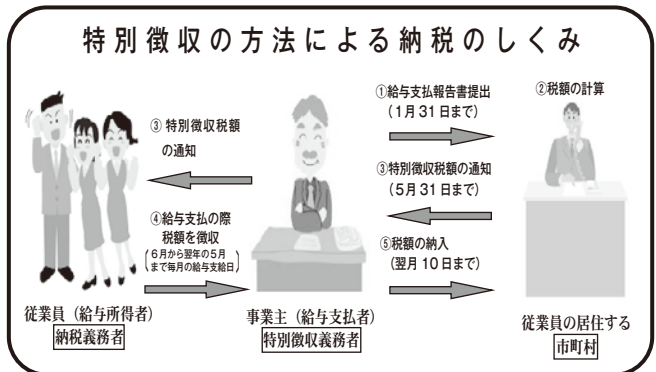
特別徴収の方法による納税のしくみ

③ 特別徴収税額の通知

④給与支払の際税額を徴収
(6月から翌年の5月まで毎月の給与支給日)

従業員（給与所得者）
納税義務者

①給与支払報告書提出
(1月31日まで)

③特別徴収税額の通知
(5月31日まで)

⑤税額の納入
(翌月10日まで)

事業主（給与支払者）
特別徴収義務者

②税額の計算

従業員の居住する
市町村